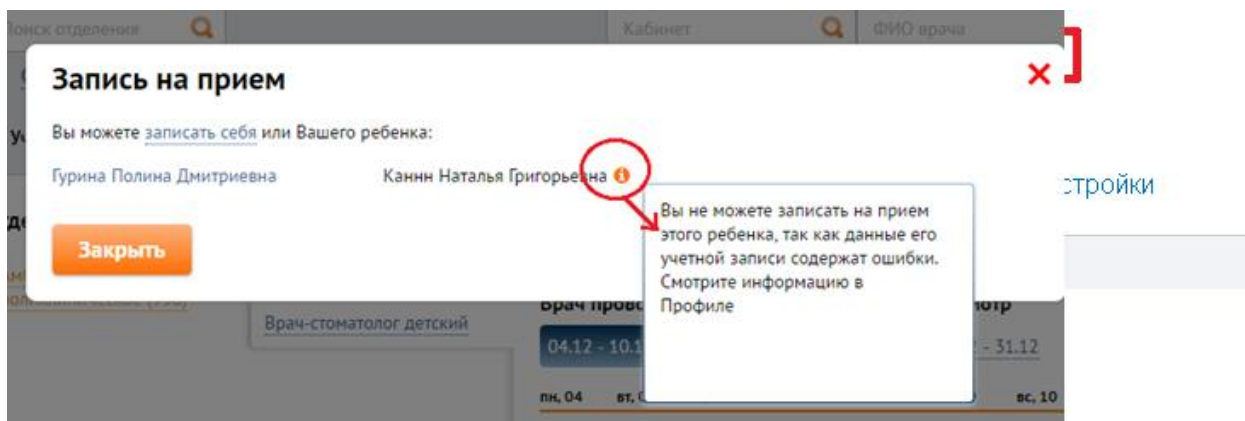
Поиск отделения

Кабинет

ФИО врача

Запись на прием

Вы можете записать себя или Вашего ребенка:

Гурина Полина Дмитриевна

Каннн Наталья Григорьевна

Вы не можете записать на прием этого ребенка, так как данные его учетной записи содержат ошибки. Смотрите информацию в Профиле

Закрыть

стройки

Врач-стоматолог детский

Врач прово

отр

04.12 - 10.1

- 31.12

пн, 04

вт,

вс, 10